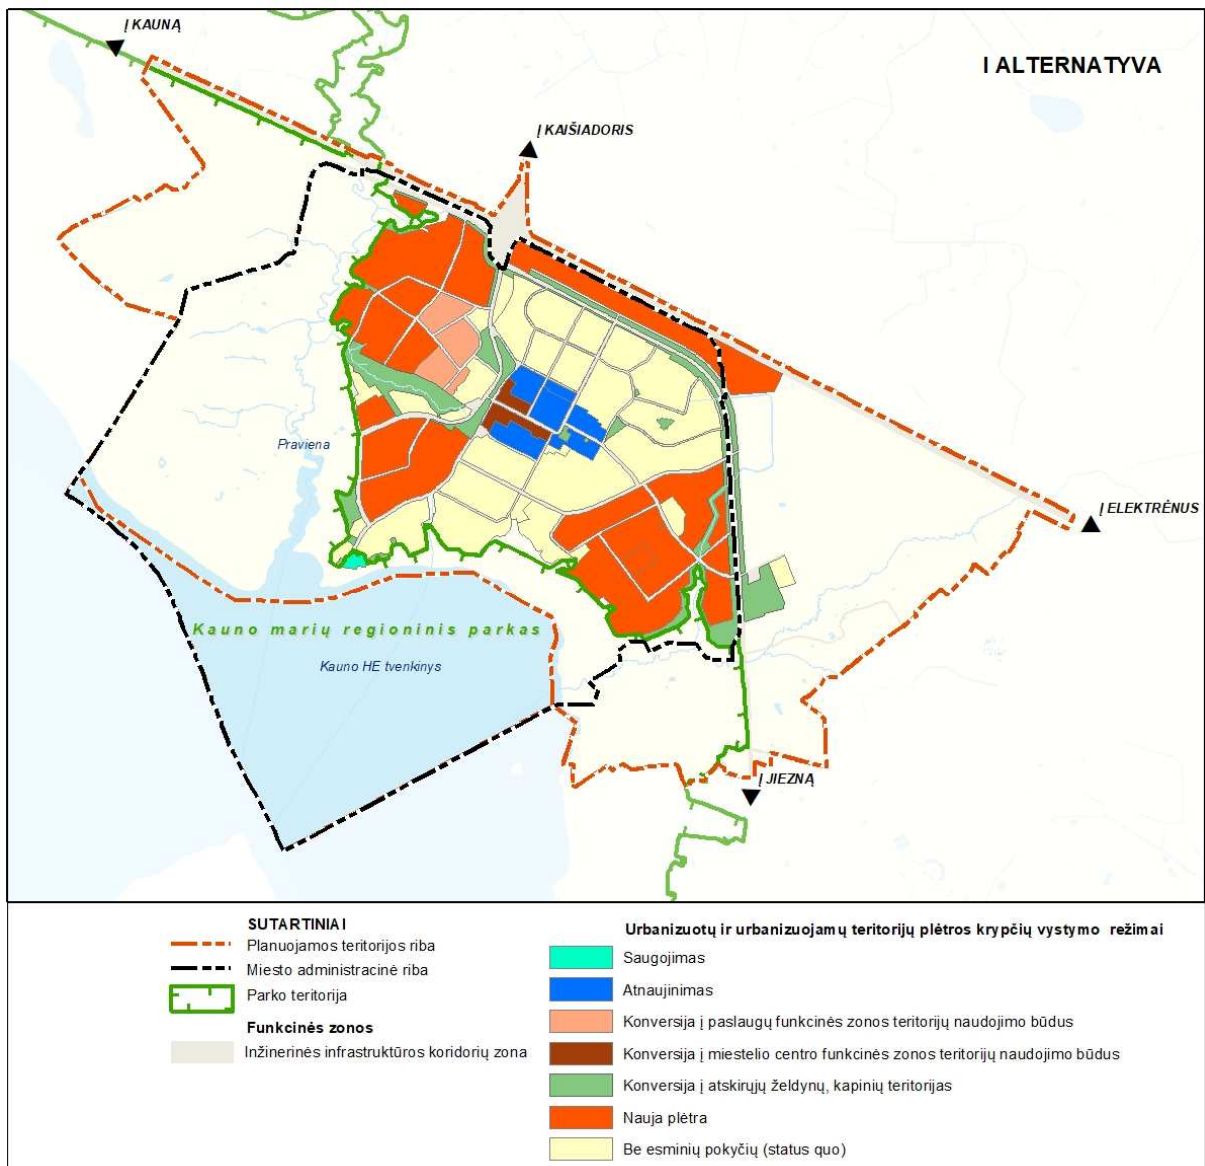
Į KAUNĄ

I ALTERNATYVA

Į KAIŠIADORIS

Praviena

Į ELEKTRĖNUS

Kauno marių regioninis parkas

Kauno HE tvenkinys

Į JIEZNĄ

SUTARTINIAI
Planuojamos teritorijos riba
Miesto administracinė riba
Parko teritorija
Funkcinės zonos
Inžinerinės infrastruktūros koridorių zona

Urbanizuotų ir urbanizuojamų teritorijų plėtros krypčių vystymo režimai
Saugojimas
Atnaujinimas
Konversija į paslaugų funkcinės zonos teritorijų naudojimo būdus
Konversija į miestelio centro funkcinės zonos teritorijų naudojimo būdus
Konversija į atskirųjų želdynų, kapinių teritorijas
Nauja plėtra
Be esminių pokyčių (status quo)